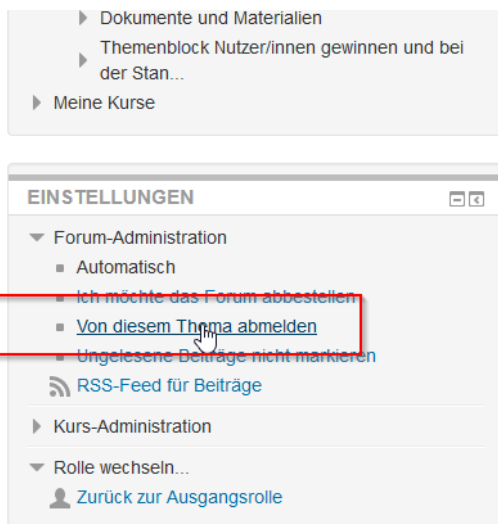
Dokumente und Materialien

Themenblock Nutzer/innen gewinnen und bei der Stan...

Meine Kurse

EINSTELLUNGEN

Forum-Administration

Automatisch

Ich möchte das Forum abbestellen

Von diesem Thema abmelden

Ungelesene Beiträge nicht markieren

RSS-Feed für Beiträge

Kurs-Administration

Rolle wechseln...

Zurück zur Ausgangsrolle